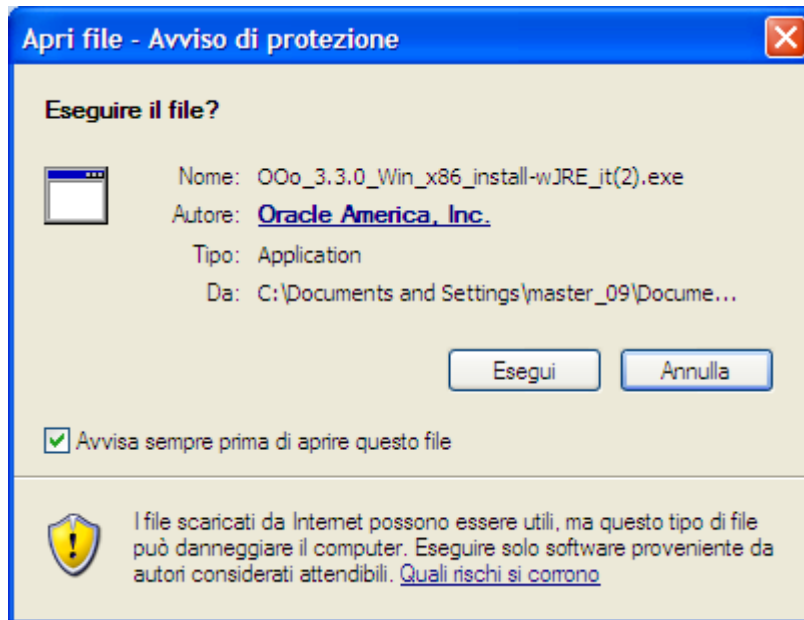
Apri file - Avviso di protezione

Eseguire il file?

Nome: OOo_3.3.0_Win_x86_install-wJRE_it(2).exe
Autore: Oracle America, Inc.
Tipo: Application
Da: C:\Documents and Settings\master_09\Docume...

Esegui
Annulla

Avvisa sempre prima di aprire questo file

I file scaricati da Internet possono essere utili, ma questo tipo di file può danneggiare il computer. Eseguire solo software proveniente da autori considerati attendibili. Quali rischi si corrono